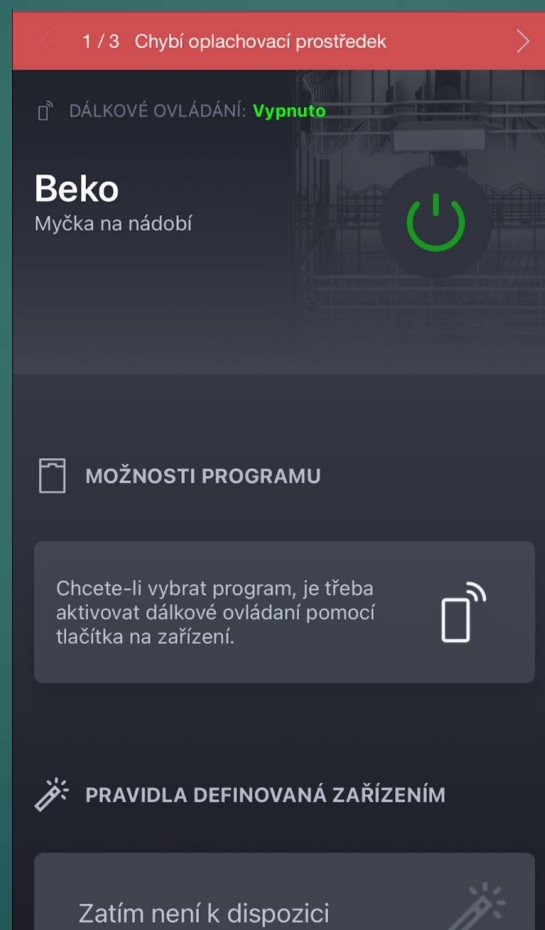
1 / 3 Chybí oplachovací prostředek

DÁLKOVÉ OVLÁDÁNÍ: Vypnuto

Beko
Myčka na nádobí

MOŽNOSTI PROGRAMU

Chcete-li vybrat program, je třeba aktivovat dálkové ovládaní pomocí tlačítka na zařízení.

PRAVIDLA DEFINOVANÁ ZAŘÍZENÍM

Zatím není k dispozici